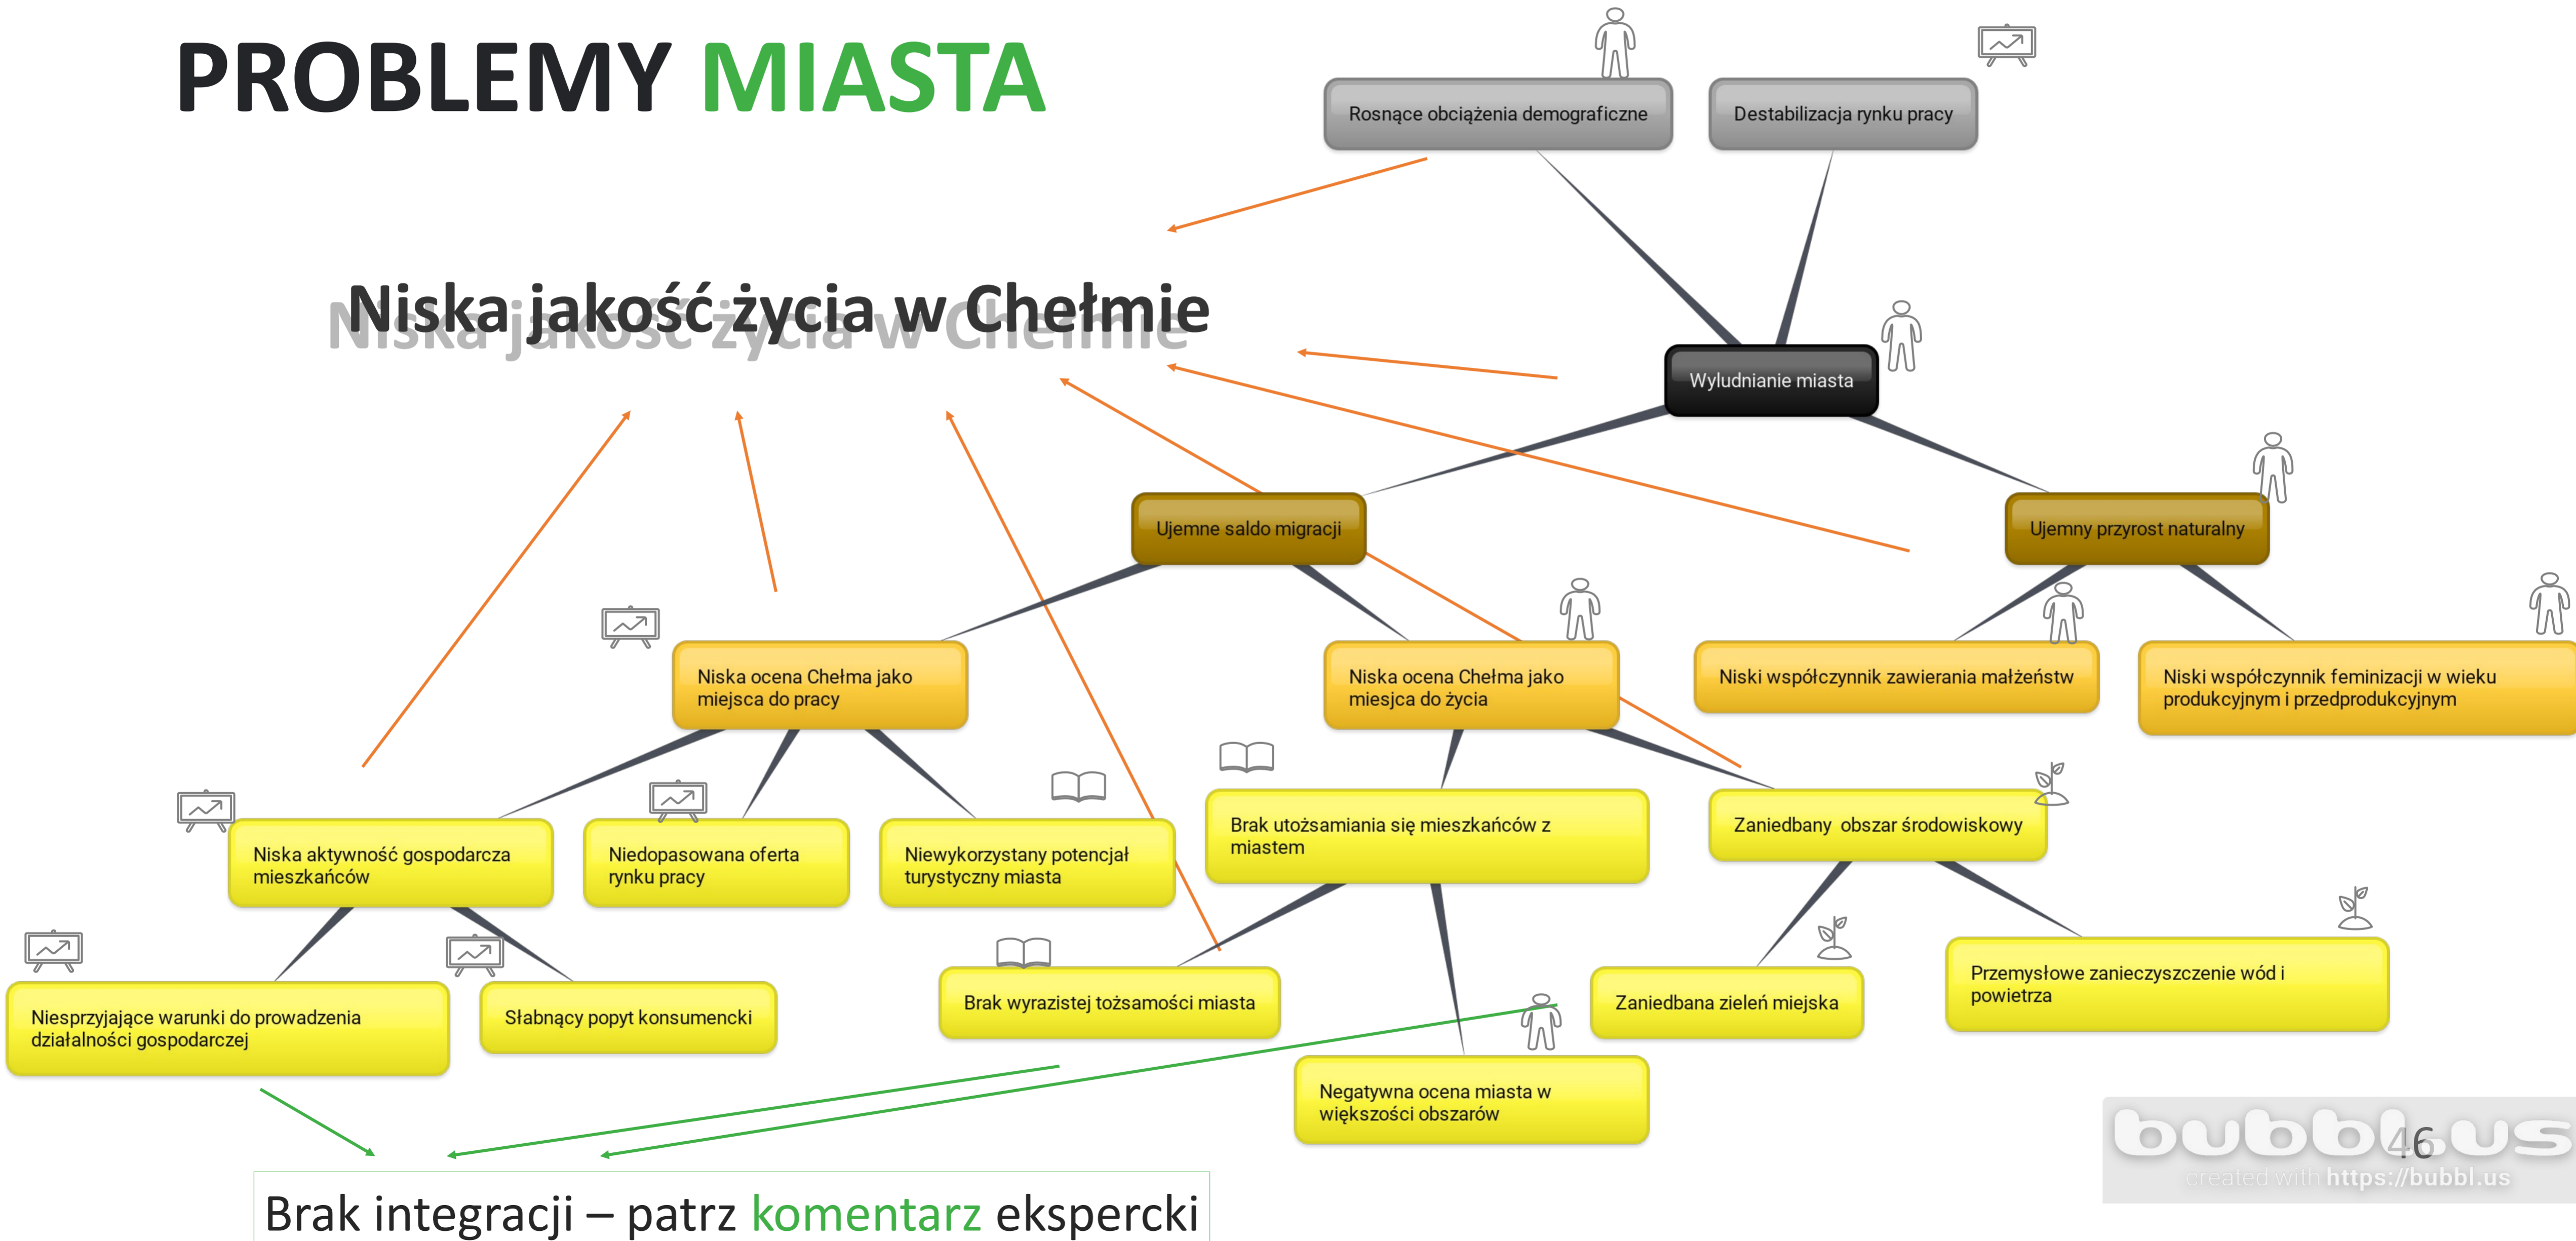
PROBLEMY MIASTA

Rosnące obciążenia demograficzne

Destabilizacja rynku pracy

Niska jakość życia w Chełmie

Wyludnianie miasta

Ujemne saldo migracji

Ujemny przyrost naturalny

Niska ocena Chełma jako miejsca do pracy

Niska ocena Chełma jako miejsca do życia

Niski współczynnik zawierania małżeństw

Niski współczynnik feminizacji w wieku produkcyjnym i przedprodukcyjnym

Brak utożsamiania się mieszkańców z miastem

Zaniedbany obszar środowiskowy

Niska aktywność gospodarcza mieszkańców

Niedopasowana oferta rynku pracy

Niewykorzystany potencjał turystyczny miasta

Niesprzyjające warunki do prowadzenia działalności gospodarczej

Słabnący popyt konsumencki

Brak wyrazistej tożsamości miasta

Zaniedbana zieleń miejska

Przemysłowe zanieczyszczenie wód i powietrza

Negatywna ocena miasta w większości obszarów

Brak integracji – patrz komentarz ekspercki

bubbl.us
created with https://bubbl.us

46